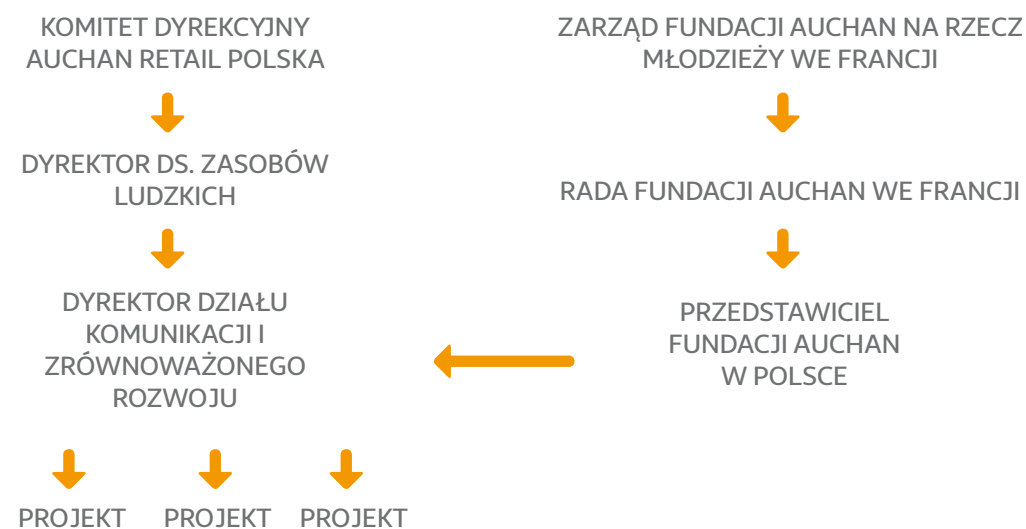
KOMITET DYREKCYJNY AUCHAN RETAIL POLSKA

DYREKTOR DS. ZASOBÓW LUDZKICH

DYREKTOR DZIAŁU KOMUNIKACJI I ZRÓWNOWAŻONEGO ROZWOJU

PROJEKT PROJEKT PROJEKT

ZARZĄD FUNDACJI AUCHAN NA RZECZ MŁODZIEŻY WE FRANCJI

RADA FUNDACJI AUCHAN WE FRANCJI

PRZEDSTAWICIEL FUNDACJI AUCHAN W POLSCE